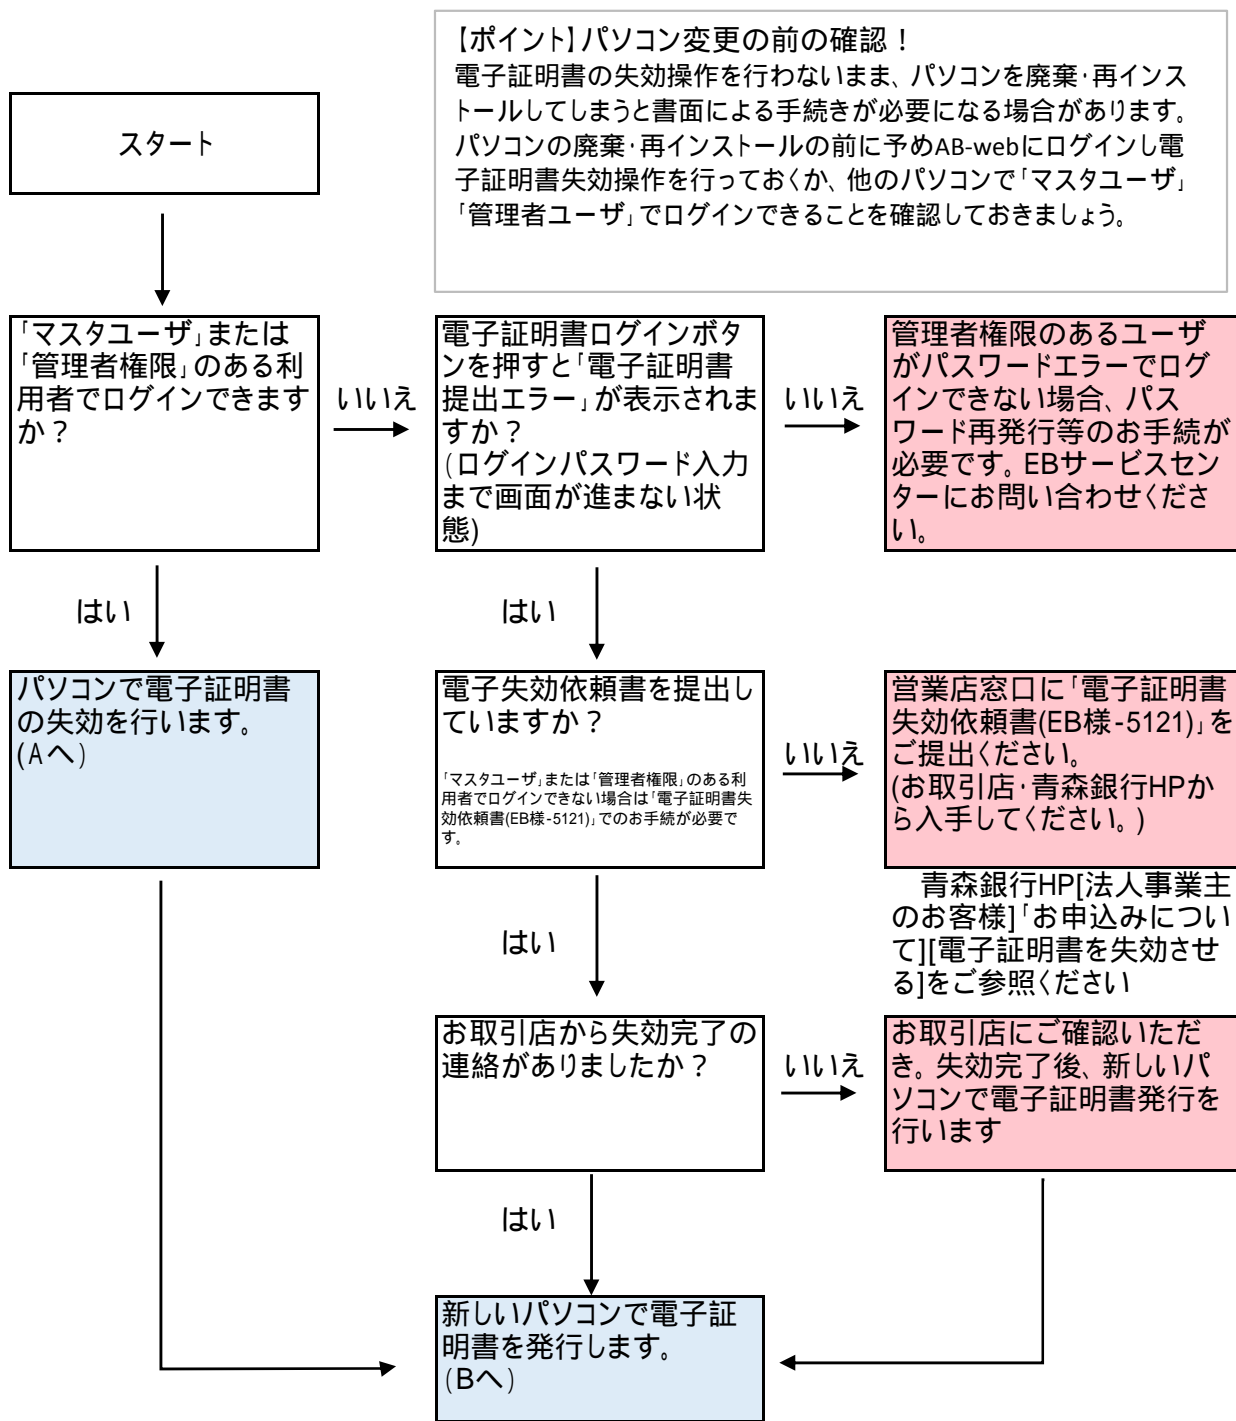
【ポイント】パソコン変更の前の確認！
電子証明書の失効操作を行わないまま、パソコンを廃棄･再インストールしてしまうと書面による手続きが必要になる場合があります。パソコンの廃棄･再インストールの前に予めAB-webにログインし電子証明書失効操作を行っておくか、他のパソコンで「マスタユーザ」「管理者ユーザ」でログインできることを確認しておきましょう。

スタート

「マスタユーザ」または「管理者権限」のある利用者でログインできますか？

いいえ

電子証明書ログインボタンを押すと「電子証明書提出エラー」が表示されますか？
(ログインパスワード入力まで画面が進まない状態)

いいえ

管理者権限のあるユーザがパスワードエラーでログインできない場合、パスワード再発行等のお手続が必要です。EBサービスセンターにお問い合わせください。

はい

はい

パソコンで電子証明書の失効を行います。
(Aへ)

電子失効依頼書を提出していますか？
「マスタユーザ」または「管理者権限」のある利用者でログインできない場合は「電子証明書失効依頼書(EB様-5121)」でのお手続が必要です。

いいえ

営業店窓口に「電子証明書失効依頼書(EB様-5121)」をご提出ください。
(お取引店･青森銀行HPから入手してください。)

青森銀行HP[法人事業主のお客様]「お申込みについて][電子証明書を失効させる]をご参照ください

はい

お取引店から失効完了の連絡がありましたか？

いいえ

お取引店にご確認いただき。失効完了後、新しいパソコンで電子証明書発行を行います

はい

新しいパソコンで電子証明書を発行します。
(Bへ)